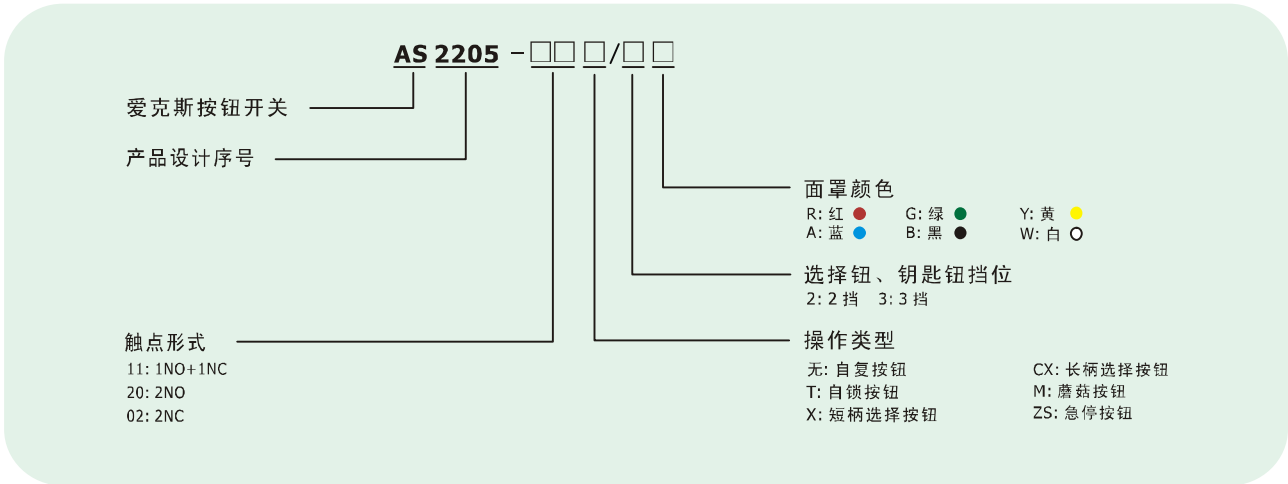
AS 2205 -□□ □/□ □

爱克斯按钮开关

产品设计序号

面罩颜色
R: 红
G: 绿
Y: 黄
A: 蓝
B: 黑
W: 白

选择钮、钥匙钮挡位
2: 2 挡　3: 3 挡

触点形式
11: 1NO+1NC
20: 2NO
02: 2NC

操作类型
无: 自复按钮
T: 自锁按钮
X: 短柄选择按钮
CX: 长柄选择按钮
M: 蘑菇按钮
ZS: 急停按钮